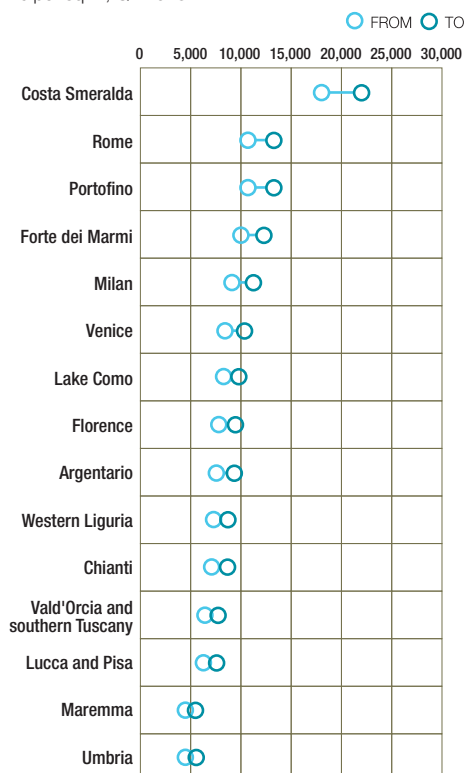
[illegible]

FROM TO

0 5,000 10,000 15,000 20,000 25,000 30,000

Costa Smeralda
Rome
Portofino
Forte dei Marmi
Milan
Venice
Lake Como
Florence
Argentario
Western Liguria
Chianti
Vald'Orcia and southern Tuscany
Lucca and Pisa
Maremma
Umbria